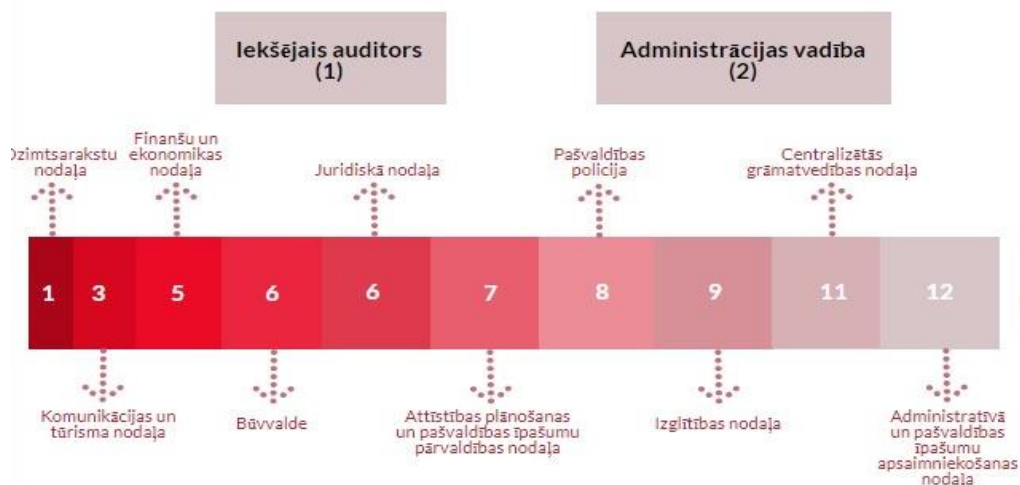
Iekšējais auditors
(1)

Administrācijas vadība
(2)

Dzimtsarakstu nodaļa

Finanšu un ekonomikas nodaļa

Juridiskā nodaļa

Pašvaldības policija

Centralizētās grāmatvedības nodaļa

| 1 | 3 | 5 | 6 | 6 | 7 | 8 | 9 | 11 | 12 |
|---|---|---|---|---|---|---|---|---|---|

Komunikācijas un tūrisma nodaļa

Būvvalde

Attīstības plānošanas un pašvaldības īpašumu pārvaldības nodaļa

Izglītības nodaļa

Administratīvā un pašvaldības īpašumu apsaimniekošanas nodaļa